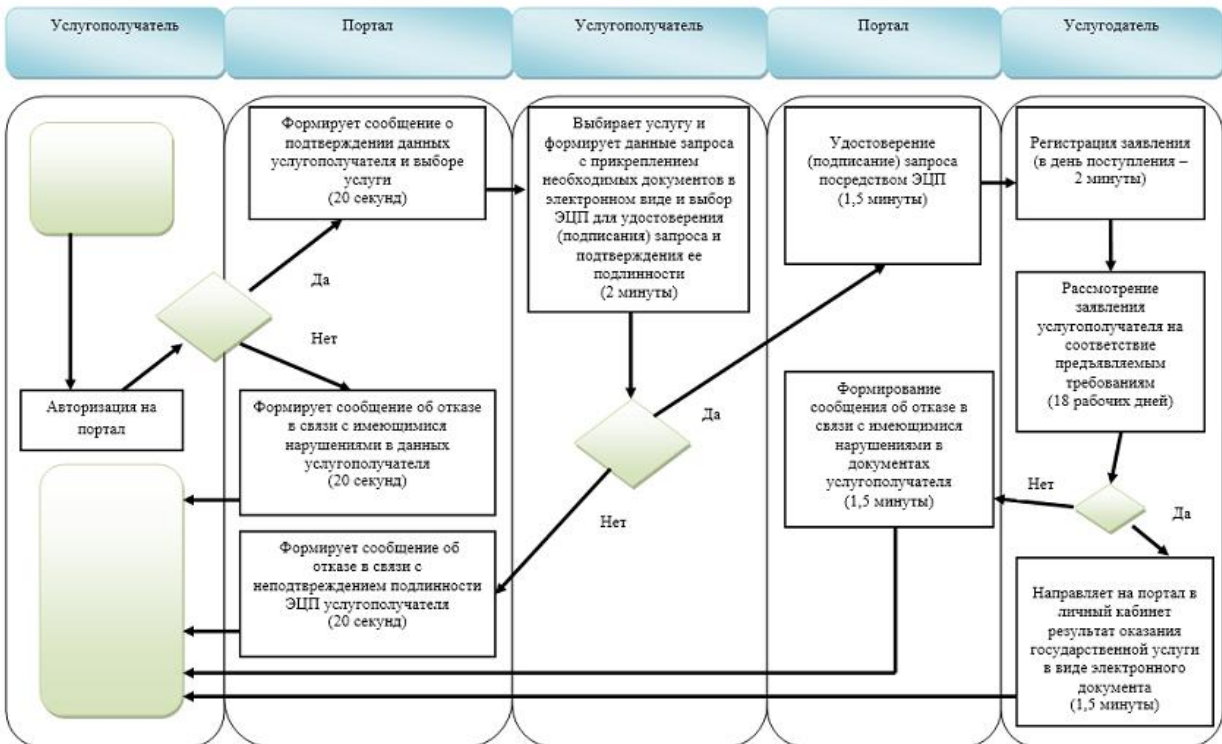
Услугополучатель

Портал

Услугополучатель

Портал

Услугодатель

Формирует сообщение о подтверждении данных услугополучателя и выборе услуги (20 секунд)

Да

Нет

Авторизация на портал

Формирует сообщение об отказе в связи с имеющимися нарушениями в данных услугополучателя (20 секунд)

Формирует сообщение об отказе в связи с неподтверждением подлинности ЭЦП услугополучателя (20 секунд)

Выбирает услугу и формирует данные запроса с прикреплением необходимых документов в электронном виде и выбор ЭЦП для удостоверения (подписания) запроса и подтверждения ее подлинности (2 минуты)

Да

Нет

Удостоверение (подписание) запроса посредством ЭЦП (1,5 минуты)

Формирование сообщения об отказе в связи с имеющимися нарушениями в документах услугополучателя (1,5 минуты)

Регистрация заявления (в день поступления – 2 минуты)

Рассмотрение заявления услугополучателя на соответствие предъявляемым требованиям (18 рабочих дней)

Нет

Да

Направляет на портал в личный кабинет результат оказания государственной услуги в виде электронного документа (1,5 минуты)